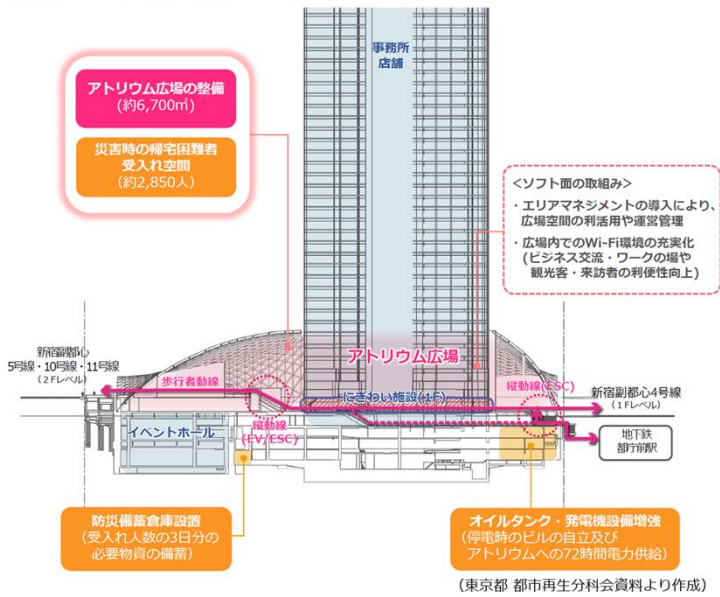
事務所
店舗

アトリウム広場の整備
(約6,700㎡)

災害時の帰宅困難者
受入れ空間
(約2,850人)

<ソフト面の取組み>
・エリアマネジメントの導入により、広場空間の利活用や運営管理
・広場内でのWi-Fi環境の充実化
(ビジネス交流・ワークの場や観光客・来訪者の利便性向上)

新宿副都心
5号線・10号線・11号線
(2Fレベル)

アトリウム広場

歩行者動線

にぎわい施設(1F)

縦動線(ESC)

新宿副都心4号線
(1Fレベル)

イベントホール

縦動線
(EV/ESC)

地下鉄
都庁前駅

防災備蓄倉庫設置
(受入れ人数の3日分の必要物資の備蓄)

オイルタンク・発電機設備増強
(停電時のビルの自立及び
アトリウムへの72時間電力供給)

(東京都 都市再生分科会資料より作成)